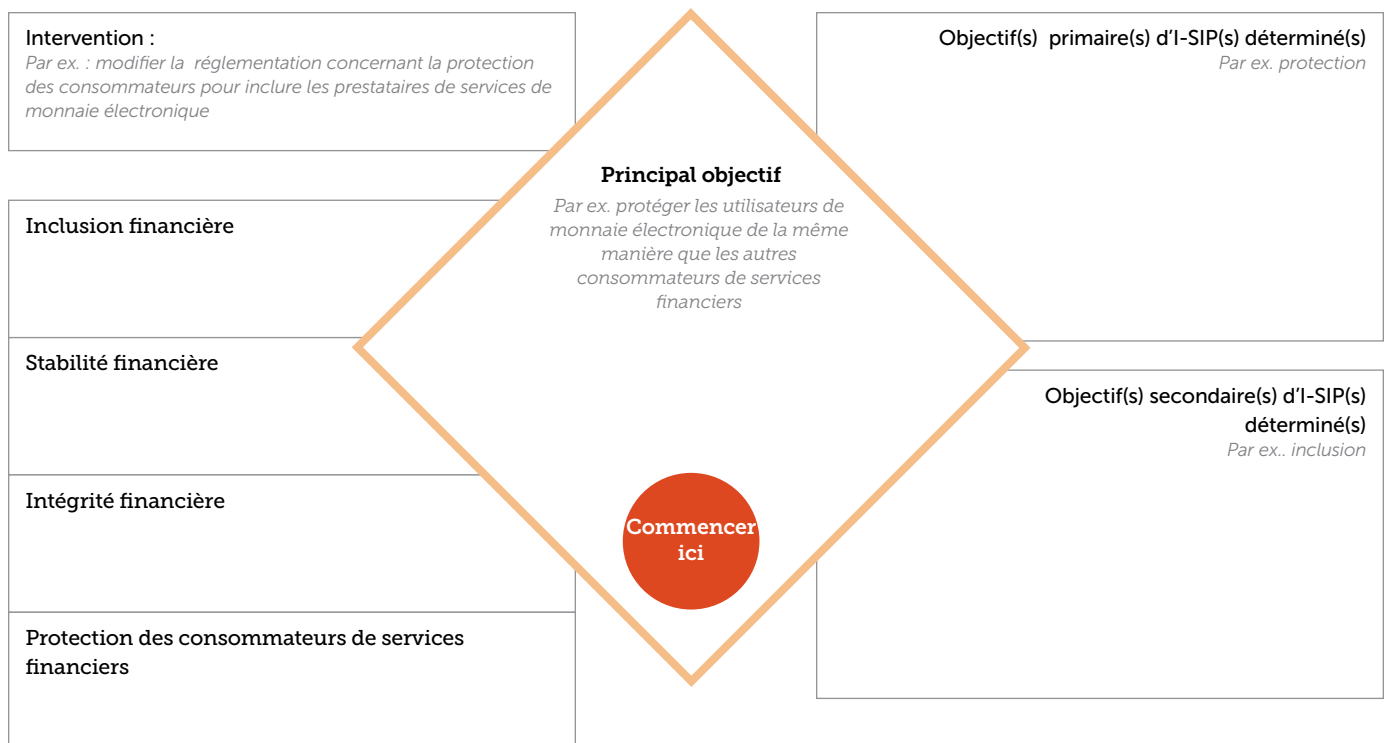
Intervention :
Par ex. : modifier la réglementation concernant la protection des consommateurs pour inclure les prestataires de services de monnaie électronique

Objectif(s) primaire(s) d'I-SIP(s) déterminé(s)
Par ex. protection

Principal objectif
Par ex. protéger les utilisateurs de monnaie électronique de la même manière que les autres consommateurs de services financiers

Inclusion financière

Stabilité financière

Objectif(s) secondaire(s) d'I-SIP(s) déterminé(s)
Par ex.. inclusion

Intégrité financière

Commencer ici

Protection des consommateurs de services financiers